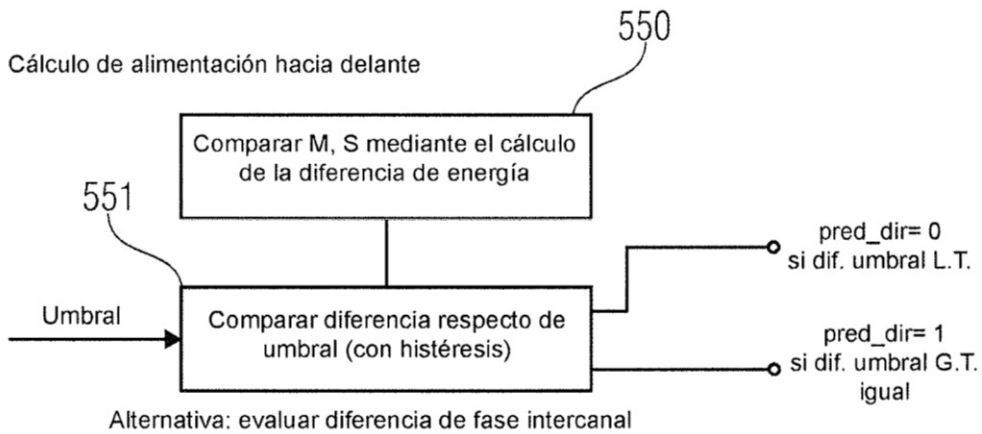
550

Cálculo de alimentación hacia delante

Comparar M, S mediante el cálculo de la diferencia de energía

551

Umbral

Comparar diferencia respecto de umbral (con histéresis)

pred_dir= 0
si dif. umbral L.T.

pred_dir= 1
si dif. umbral G.T. igual

Alternativa: evaluar diferencia de fase intercanal